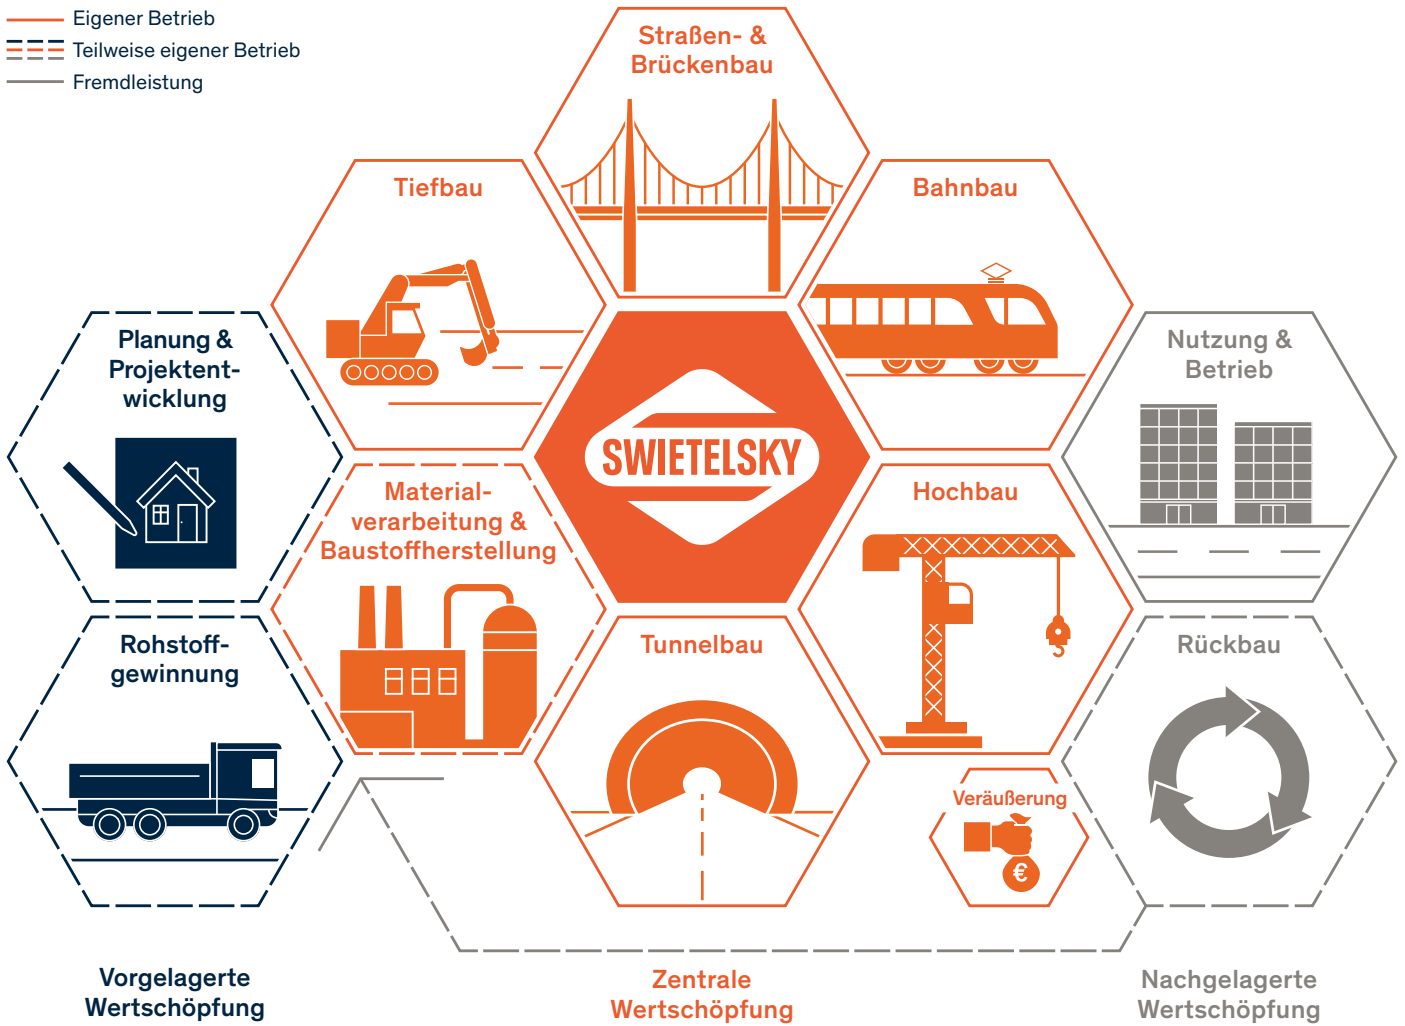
Eigener Betrieb
Teilweise eigener Betrieb
Fremdleistung

Straßen- & Brückenbau

Tiefbau

Bahnbau

Planung & Projektentwicklung

SWIETELSKY

Nutzung & Betrieb

Material-verarbeitung & Baustoffherstellung

Hochbau

Rohstoff-gewinnung

Tunnelbau

Rückbau

Veräußerung

€

Vorgelagerte Wertschöpfung

Zentrale Wertschöpfung

Nachgelagerte Wertschöpfung